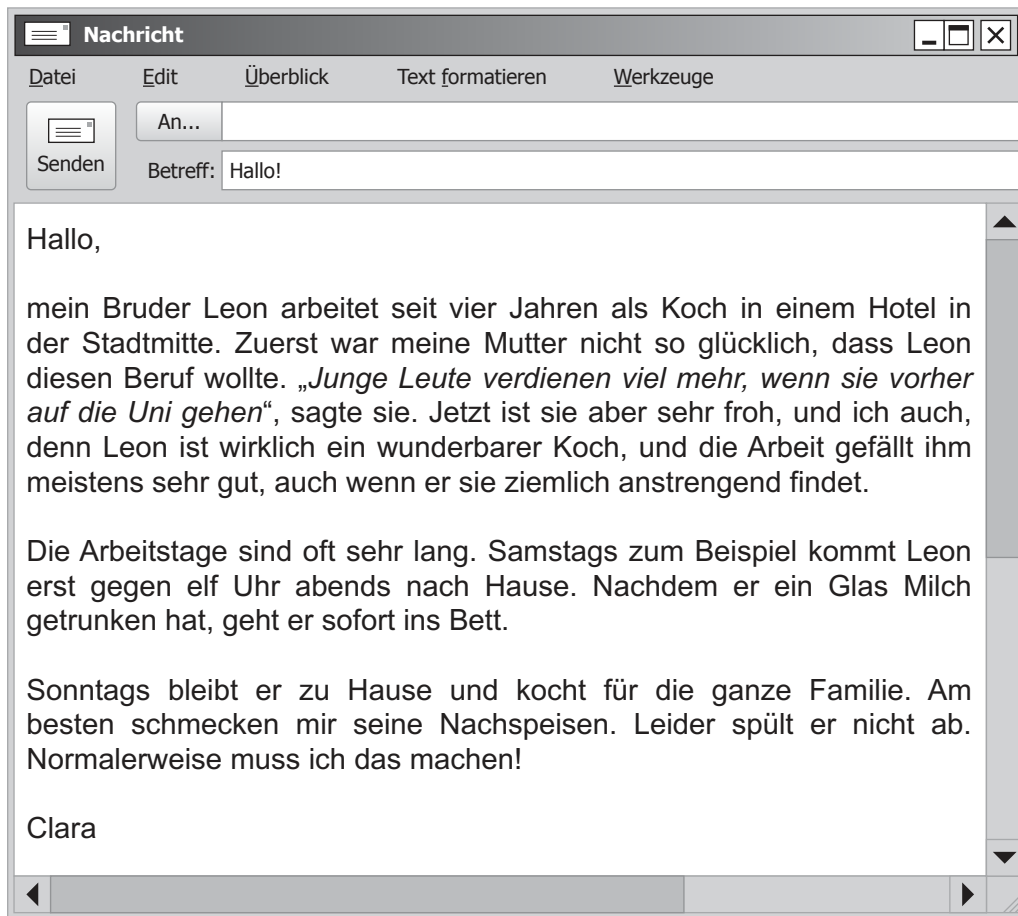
Nachricht

Datei Edit Überblick Text formatieren Werkzeuge

Senden

An...

Betreff: Hallo!

Hallo,

mein Bruder Leon arbeitet seit vier Jahren als Koch in einem Hotel in der Stadtmitte. Zuerst war meine Mutter nicht so glücklich, dass Leon diesen Beruf wollte. „Junge Leute verdienen viel mehr, wenn sie vorher auf die Uni gehen“, sagte sie. Jetzt ist sie aber sehr froh, und ich auch, denn Leon ist wirklich ein wunderbarer Koch, und die Arbeit gefällt ihm meistens sehr gut, auch wenn er sie ziemlich anstrengend findet.

Die Arbeitstage sind oft sehr lang. Samstags zum Beispiel kommt Leon erst gegen elf Uhr abends nach Hause. Nachdem er ein Glas Milch getrunken hat, geht er sofort ins Bett.

Sonntags bleibt er zu Hause und kocht für die ganze Familie. Am besten schmecken mir seine Nachspeisen. Leider spült er nicht ab. Normalerweise muss ich das machen!

Clara